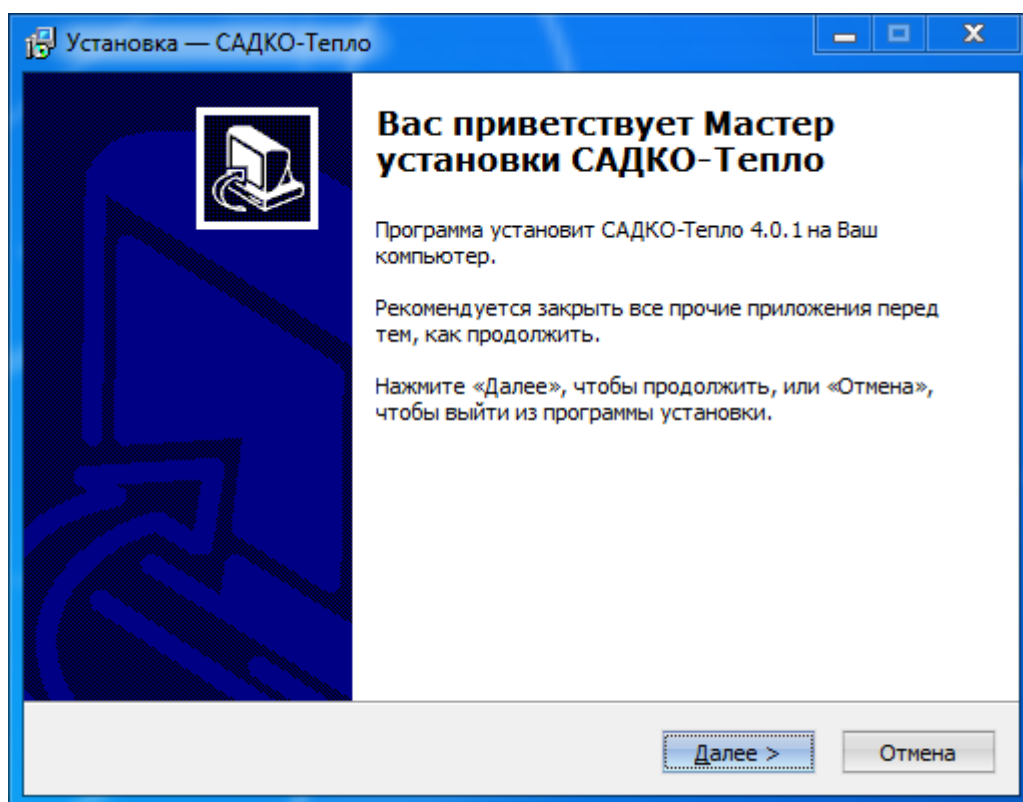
Установка — САДКО-Тепло

Вас приветствует Мастер установки САДКО-Тепло

Программа установит САДКО-Тепло 4.0.1 на Ваш компьютер.

Рекомендуется закрыть все прочие приложения перед тем, как продолжить.

Нажмите «Далее», чтобы продолжить, или «Отмена», чтобы выйти из программы установки.

Далее >

Отмена